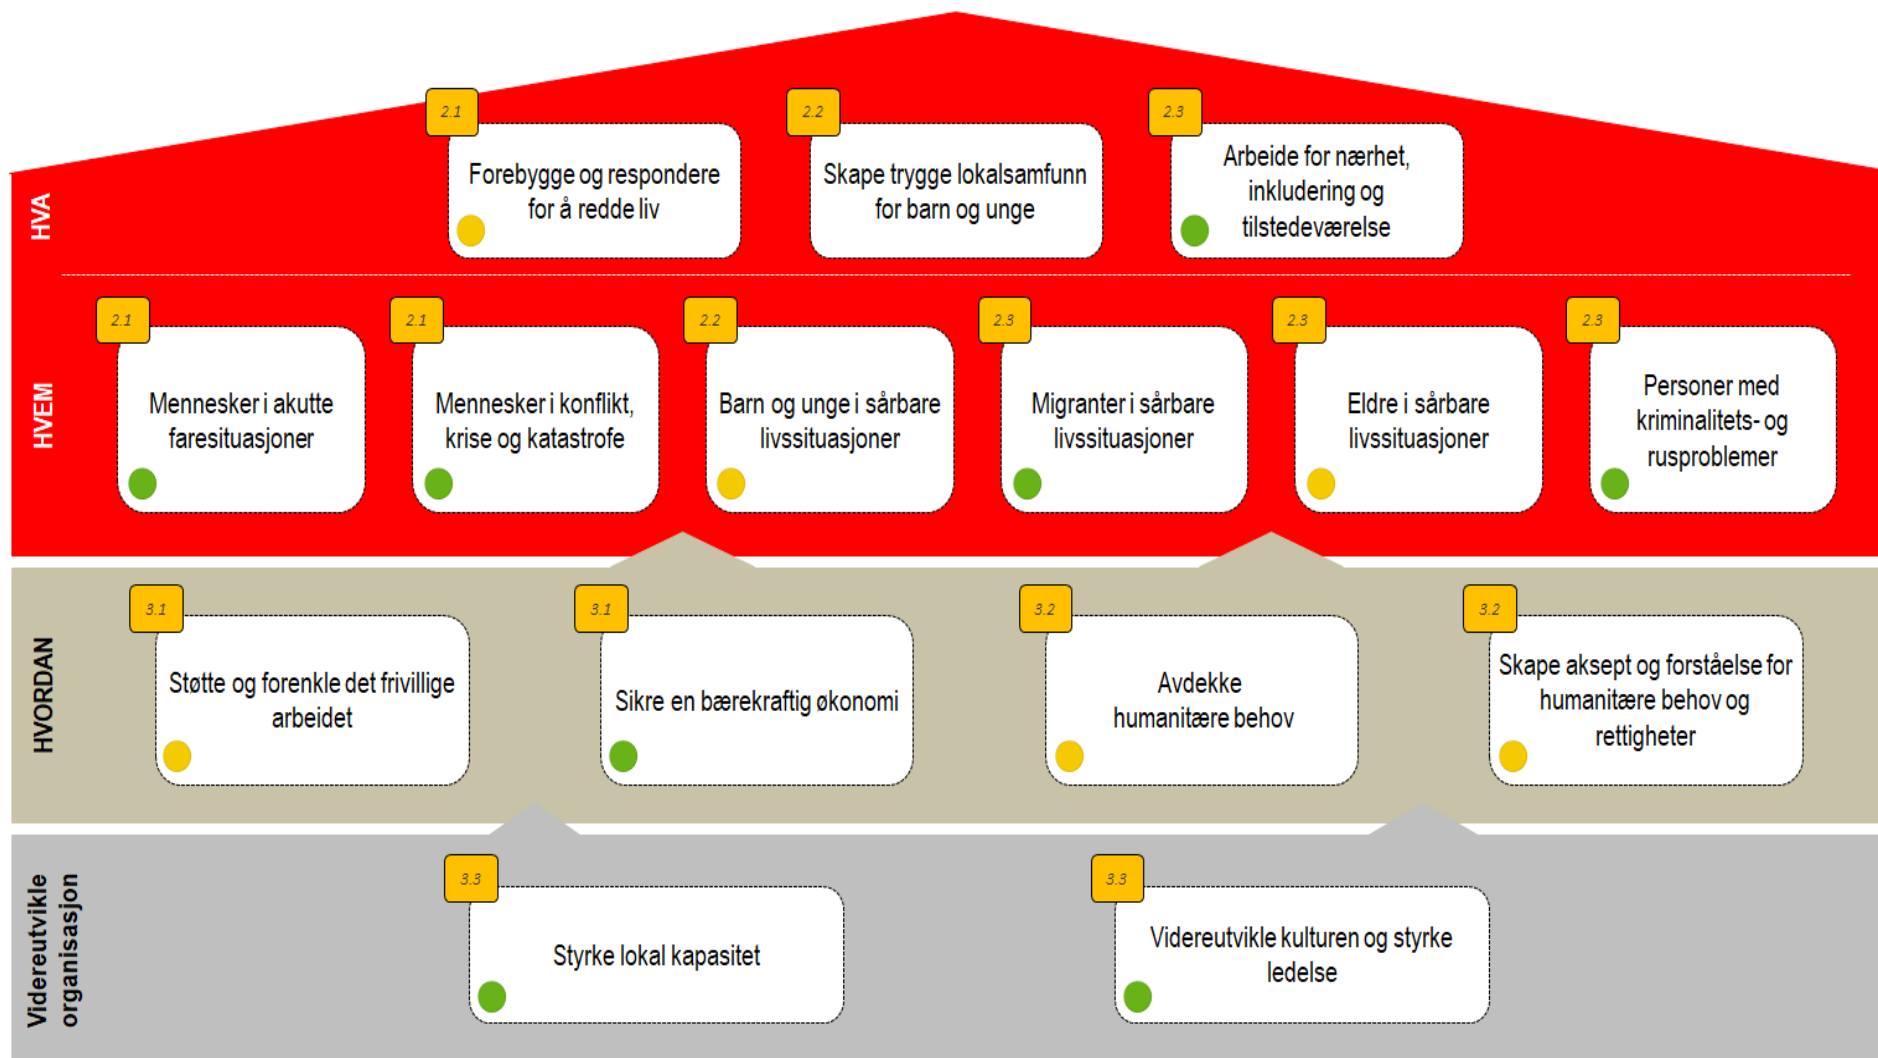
HVA

2.1
Forebygge og respondere for å redde liv

2.2
Skape trygge lokalsamfunn for barn og unge

2.3
Arbeide for nærhet, inkludering og tilstedeværelse

HVEM

2.1
Mennesker i akutte faresituasjoner

2.1
Mennesker i konflikt, krise og katastrofe

2.2
Barn og unge i sårbare livssituasjoner

2.3
Migranter i sårbare livssituasjoner

2.3
Eldre i sårbare livssituasjoner

2.3
Personer med kriminalitets- og rusproblemer

HVORDAN

3.1
Støtte og forenkle det frivillige arbeidet

3.1
Sikre en bærekraftig økonomi

3.2
Avdekke humanitære behov

3.2
Skape aksept og forståelse for humanitære behov og rettigheter

Videreutvikle organisasjon

3.3
Styrke lokal kapasitet

3.3
Videreutvikle kulturen og styrke ledelse